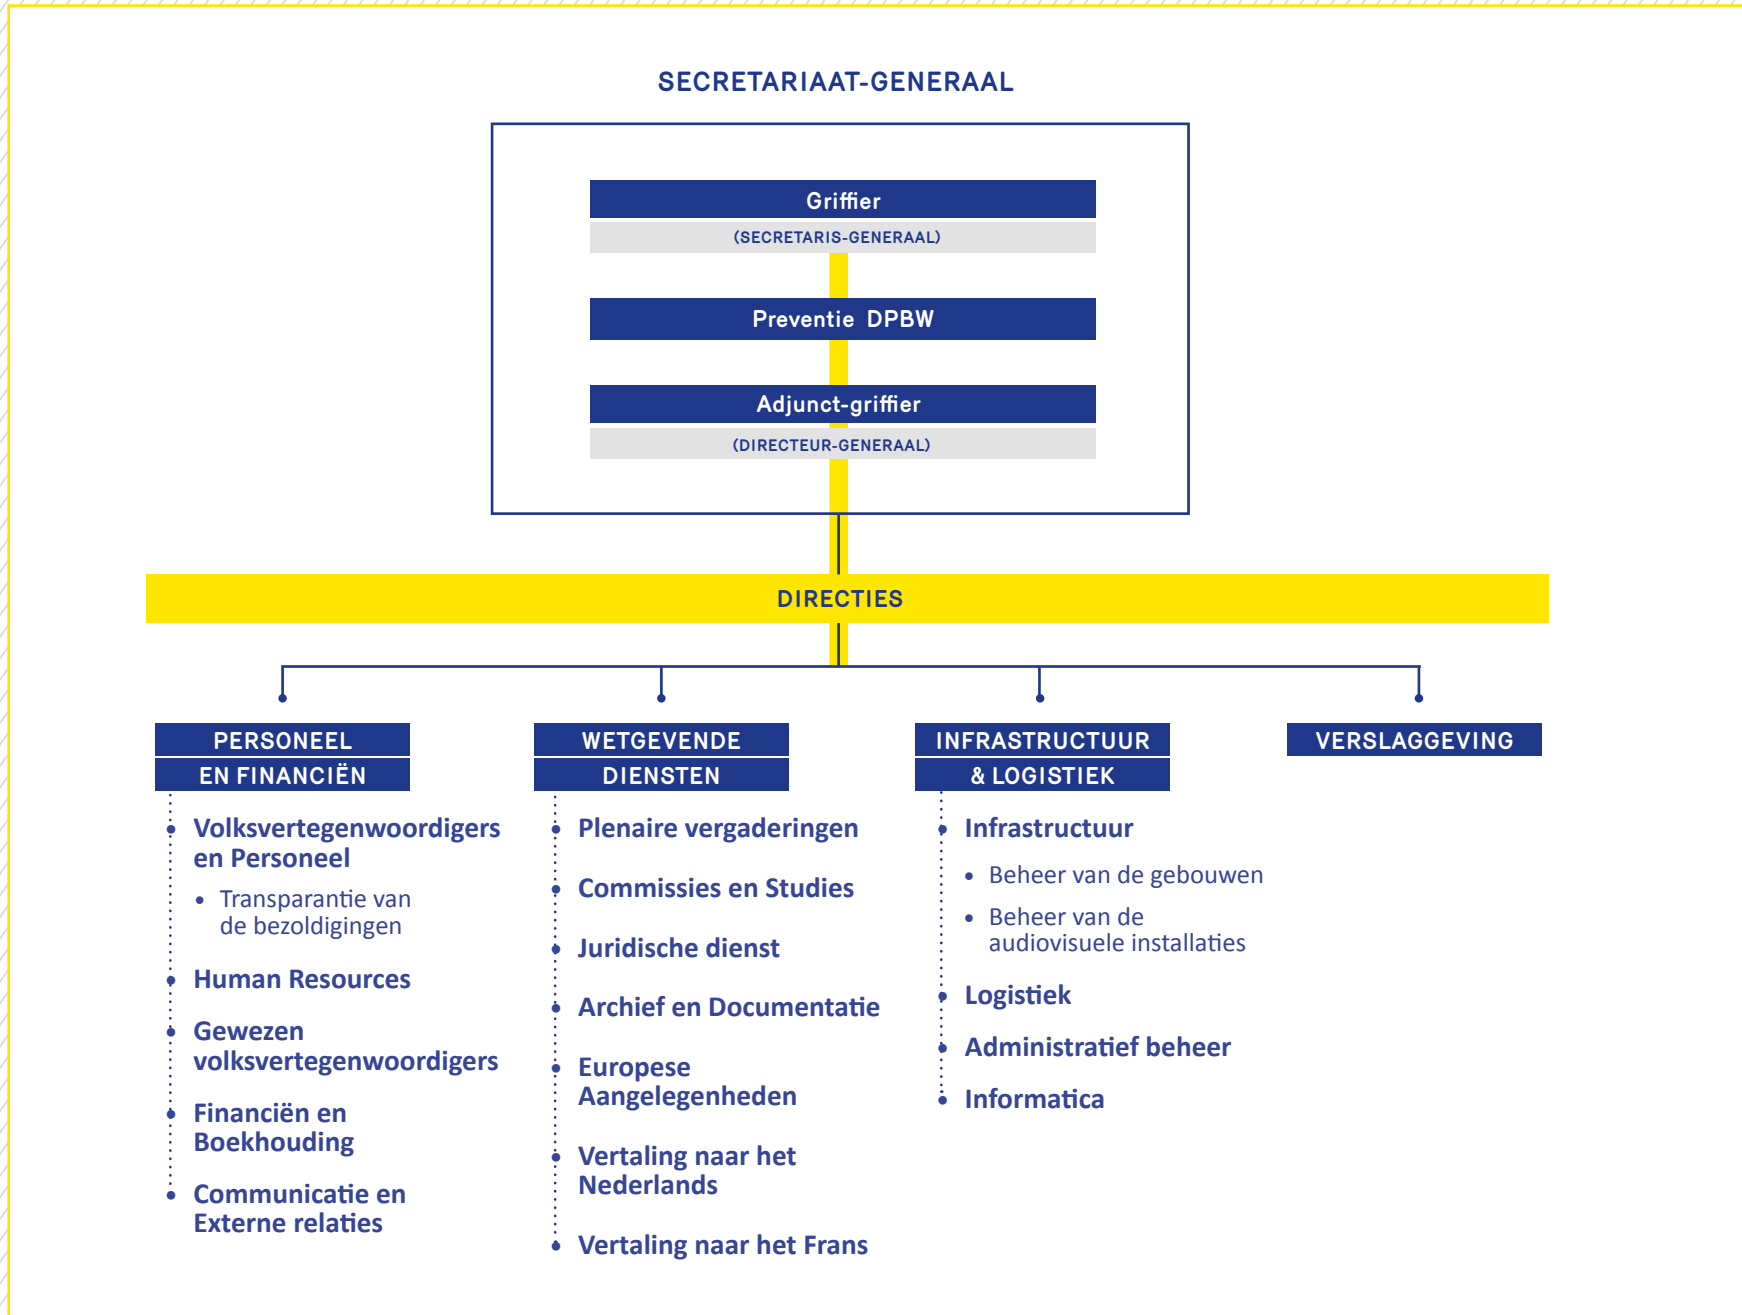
SECRETARIAAT-GENERAAL

Griffier
(SECRETARIS-GENERAAL)

Preventie DPBW

Adjunct-griffier
(DIRECTEUR-GENERAAL)

DIRECTIES

PERSONEEL EN FINANCIËN

- Volksvertegenwoordigers en Personeel
  - Transparantie van de bezoldigingen
- Human Resources
- Gewezen volksvertegenwoordigers
- Financiën en Boekhouding
- Communicatie en Externe relaties

WETGEVENDE DIENSTEN

- Plenaire vergaderingen
- Commissies en Studies
- Juridische dienst
- Archief en Documentatie
- Europese Aangelegenheden
- Vertaling naar het Nederlands
- Vertaling naar het Frans

INFRASTRUCTUUR & LOGISTIEK

- Infrastructuur
  - Beheer van de gebouwen
  - Beheer van de audiovisuele installaties
- Logistiek
- Administratief beheer
- Informatica

VERSLAGGEVING